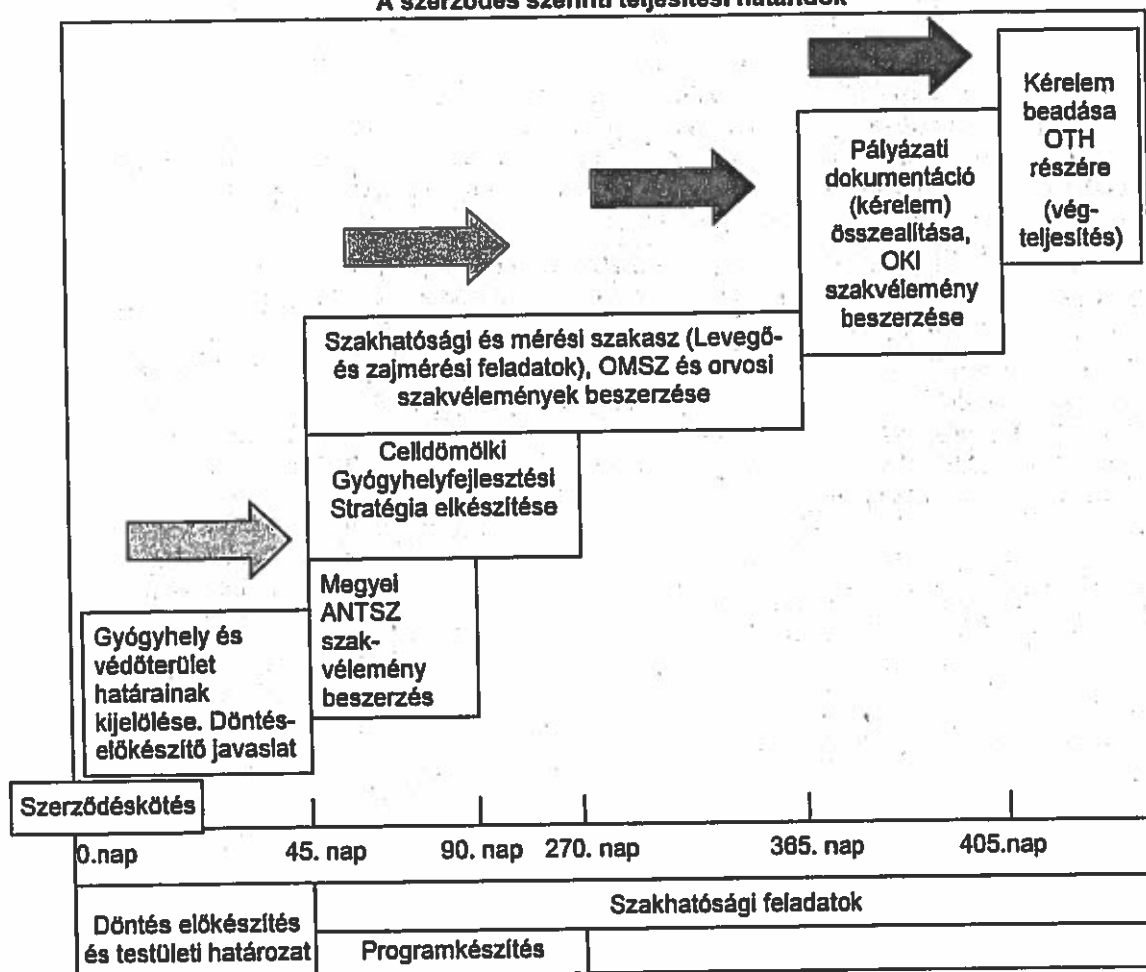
A szerződés szerinti teljesítési határidők

Kérelem beadása OTH részére (végteljesítés)

Pályázati dokumentáció (kérelem) összeallítása, OKI szakvélemény beszerzése

Szakhatósági és mérési szakasz (Levegő- és zajmérési feladatok), OMSZ és orvosi szakvélemények beszerzése

Celldömölki Gyógyhelyfejlesztési Stratégia elkészítése

Megyei ANTSZ szakvélemény beszerzés

Gyógyhely és védőterület határainak kijelölése. Döntéselőkészítő javaslat

Szerződéskötés

0.nap | 45. nap | 90. nap | 270. nap | 365. nap | 405.nap

Döntés előkészítés és testületi határozat

Szakhatósági feladatok

Programkészítés